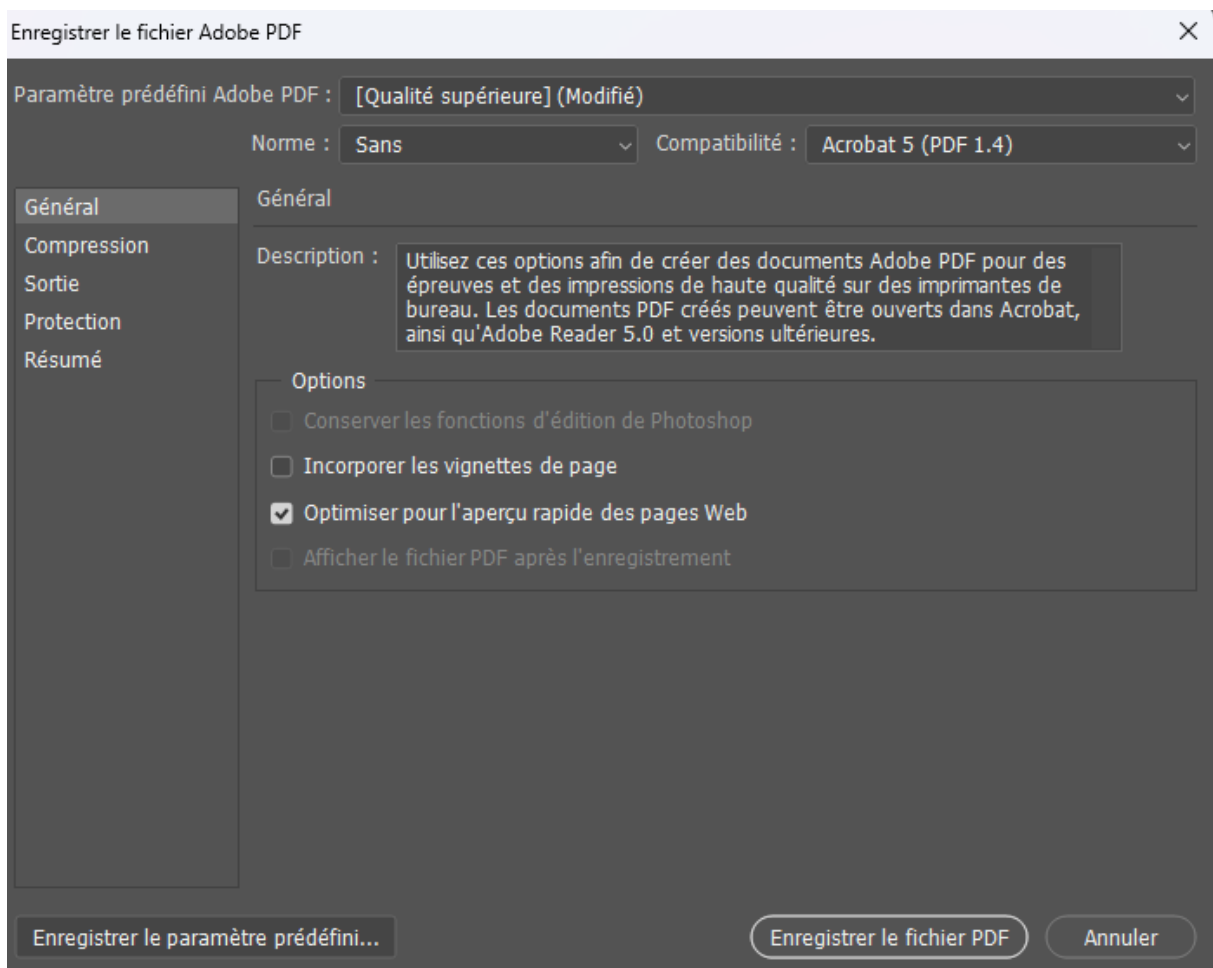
Enregistrer le fichier Adobe PDF

Paramètre prédéfini Adobe PDF : [Qualité supérieure] (Modifié)

Norme : Sans

Compatibilité : Acrobat 5 (PDF 1.4)

Général
Compression
Sortie
Protection
Résumé

Général

Description : Utilisez ces options afin de créer des documents Adobe PDF pour des épreuves et des impressions de haute qualité sur des imprimantes de bureau. Les documents PDF créés peuvent être ouverts dans Acrobat, ainsi qu'Adobe Reader 5.0 et versions ultérieures.

Options

Conserver les fonctions d'édition de Photoshop

Incorporer les vignettes de page

Optimiser pour l'aperçu rapide des pages Web

Afficher le fichier PDF après l'enregistrement

Enregistrer le paramètre prédéfini...

Enregistrer le fichier PDF

Annuler